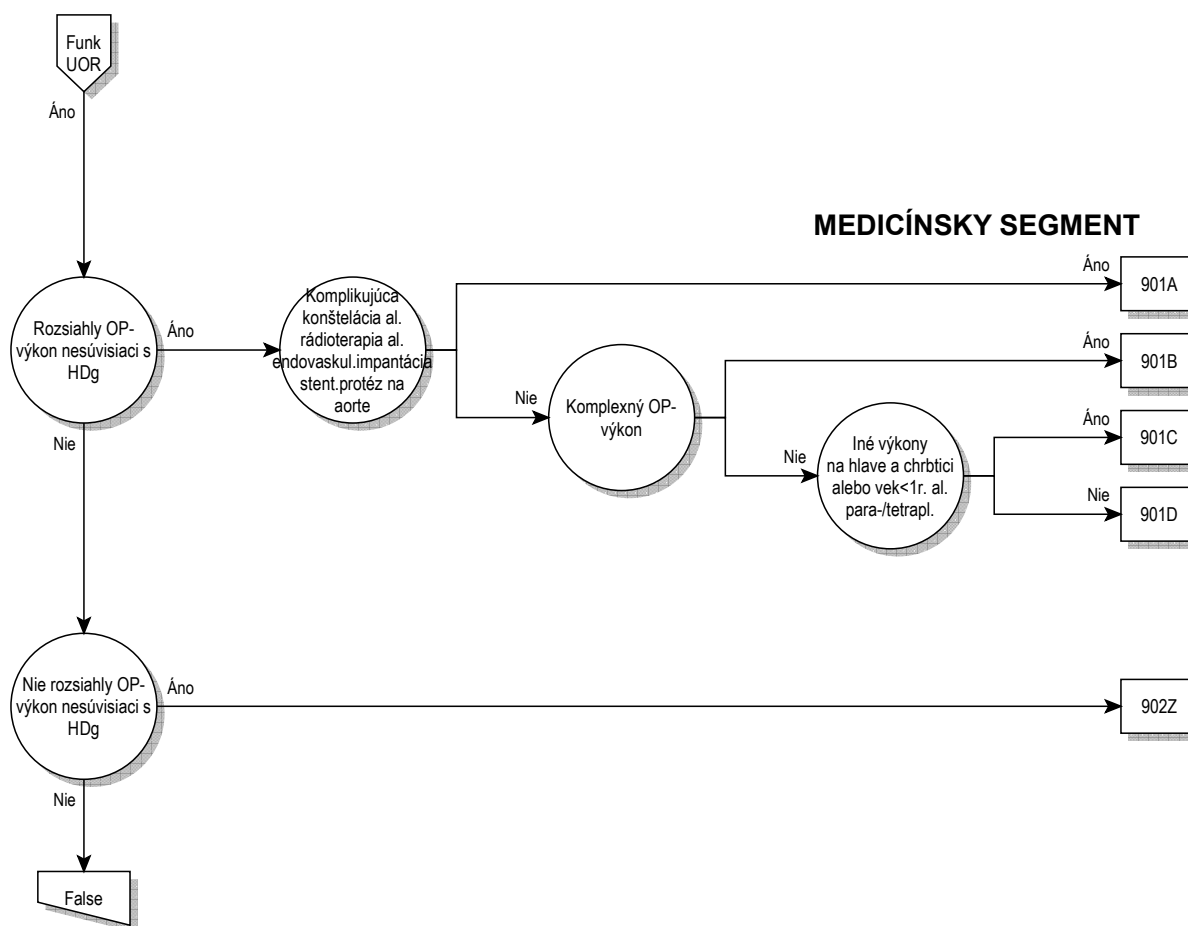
Funk UOR

Áno

MEDICÍNSKY SEGMENT

Rozsiahly OP-výkon nesúvisiaci s HDg

Áno

Komplikujúca konštelácia al. rádioterapia al. endovaskul.impantácia stent.protéz na aorte

Áno

901A

Nie

Komplexný OP-výkon

Áno

901B

Nie

Iné výkony na hlave a chrbtici alebo vek<1r. al. para-/tetrapl.

Áno

901C

Nie

901D

Nie

Nie rozsiahly OP-výkon nesúvisiaci s HDg

Áno

902Z

Nie

False